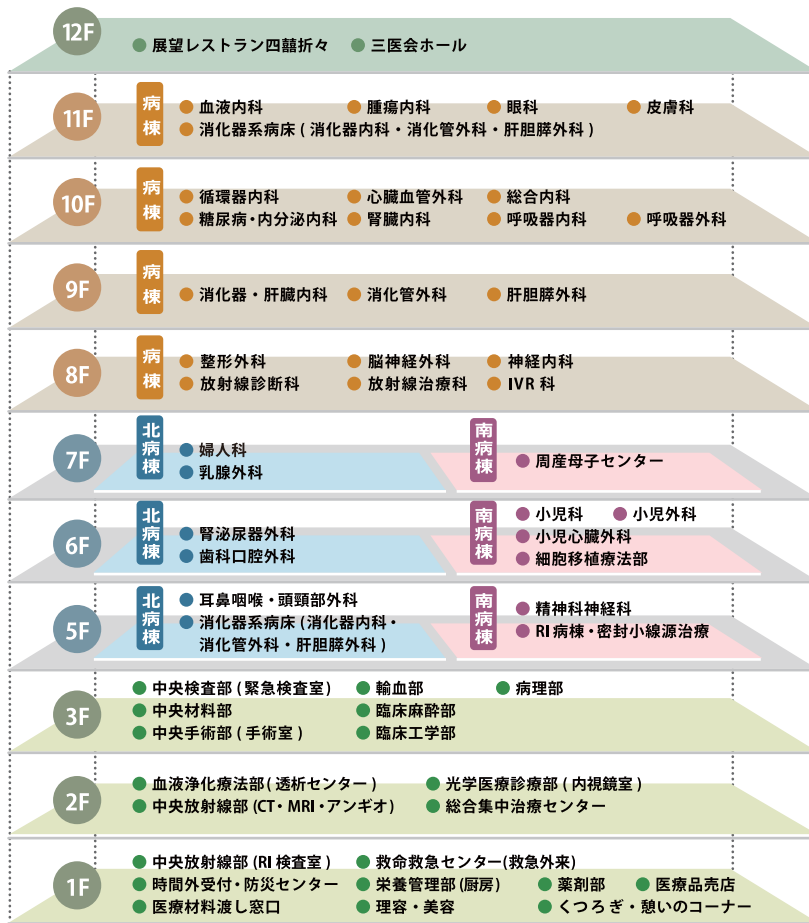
12F
展望レストラン四囍折々
三医会ホール

11F
病棟
血液内科
腫瘍内科
眼科
皮膚科
消化器系病床 ( 消化器内科・消化管外科・肝胆膵外科 )

10F
病棟
循環器内科
心臓血管外科
総合内科
糖尿病・内分泌内科
腎臓内科
呼吸器内科
呼吸器外科

9F
病棟
消化器・肝臓内科
消化管外科
肝胆膵外科

8F
病棟
整形外科
脳神経外科
神経内科
放射線診断科
放射線治療科
IVR 科

7F
北病棟
婦人科
乳腺外科
南病棟
周産母子センター

6F
北病棟
腎泌尿器外科
歯科口腔外科
南病棟
小児科
小児外科
小児心臓外科
細胞移植療法部

5F
北病棟
耳鼻咽喉・頭頸部外科
消化器系病床 (消化器内科・消化管外科・肝胆膵外科 )
南病棟
精神科神経科
RI 病棟・密封小線源治療

3F
中央検査部 ( 緊急検査室 )
輸血部
病理部
中央材料部
臨床麻酔部
中央手術部 ( 手術室 )
臨床工学部

2F
血液浄化療法部 ( 透析センター )
光学医療診療部 ( 内視鏡室 )
中央放射線部 (CT・MRI・アンギオ )
総合集中治療センター

1F
中央放射線部 (RI 検査室 )
救命救急センター(救急外来)
時間外受付・防災センター
栄養管理部 (厨房)
薬剤部
医療品売店
医療材料渡し窓口
理容・美容
くつろぎ・憩いのコーナー